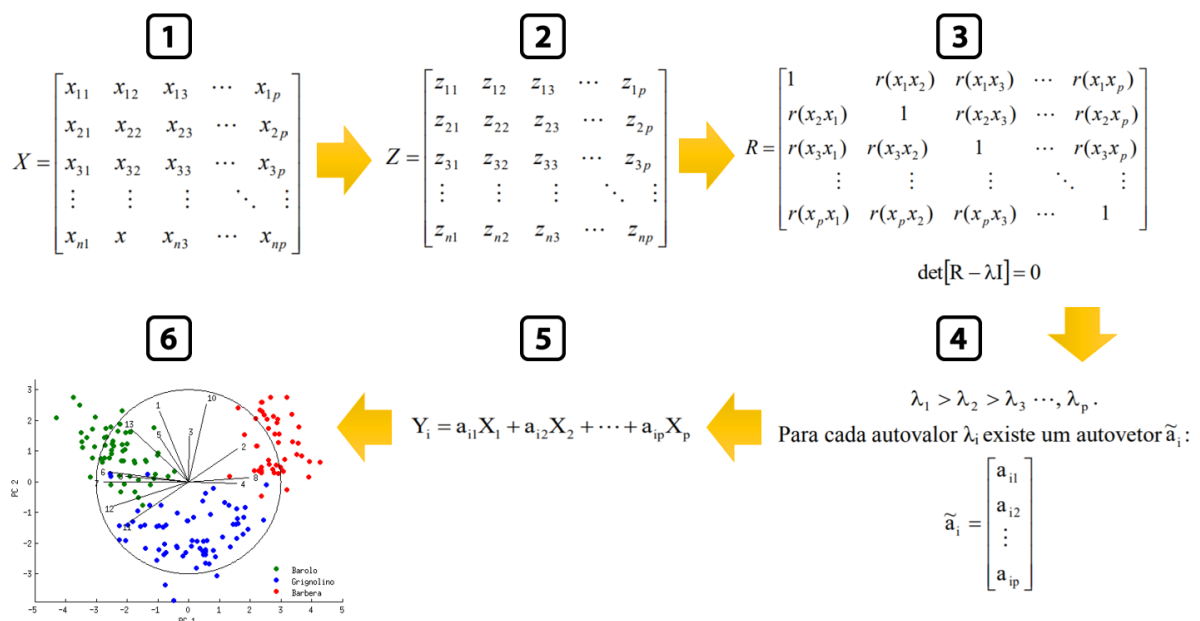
1

$X = \begin{bmatrix} x_{11} & x_{12} & x_{13} & \cdots & x_{1p} \\ x_{21} & x_{22} & x_{23} & \cdots & x_{2p} \\ x_{31} & x_{32} & x_{33} & \cdots & x_{3p} \\ \vdots & \vdots & \vdots & \ddots & \vdots \\ x_{n1} & x & x_{n3} & \cdots & x_{np} \end{bmatrix}$

2

$Z = \begin{bmatrix} z_{11} & z_{12} & z_{13} & \cdots & z_{1p} \\ z_{21} & z_{22} & z_{23} & \cdots & z_{2p} \\ z_{31} & z_{32} & z_{33} & \cdots & z_{3p} \\ \vdots & \vdots & \vdots & \ddots & \vdots \\ z_{n1} & z_{n2} & z_{n3} & \cdots & z_{np} \end{bmatrix}$

3

$R = \begin{bmatrix} 1 & r(x_1x_2) & r(x_1x_3) & \cdots & r(x_1x_p) \\ r(x_2x_1) & 1 & r(x_2x_3) & \cdots & r(x_2x_p) \\ r(x_3x_1) & r(x_3x_2) & 1 & \cdots & r(x_3x_p) \\ \vdots & \vdots & \vdots & \ddots & \vdots \\ r(x_px_1) & r(x_px_2) & r(x_px_3) & \cdots & 1 \end{bmatrix}$

$\det[R - \lambda I] = 0$

4

$\lambda_1 > \lambda_2 > \lambda_3 \cdots, \lambda_p$.

Para cada autovalor $\lambda_i$ existe um autovetor $\tilde{a}_i$:

$\tilde{a}_i = \begin{bmatrix} a_{i1} \\ a_{i2} \\ \vdots \\ a_{ip} \end{bmatrix}$

5

$Y_i = a_{i1}X_1 + a_{i2}X_2 + \cdots + a_{ip}X_p$

6

3 2 1 0 -1 -2 -3 -4
PC 2
-5 -4 -3 -2 -1 0 1 2 3 4 5
PC 1
1 10 13 5 3 2 6 8 4 12 11
Barolo
Grignolino
Barbera